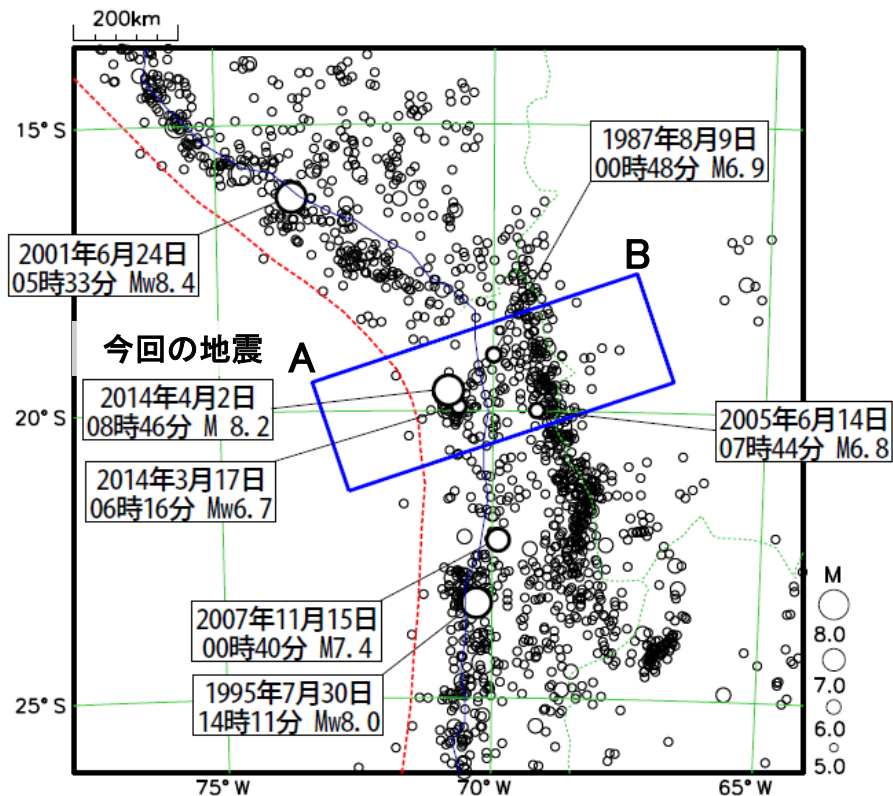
200km

15° S

20° S

25° S

75° W

70° W

65° W

1987年8月9日
00時48分 M6.9

2001年6月24日
05時33分 Mw8.4

B

今回の地震

A

2014年4月2日
08時46分 M 8.2

2005年6月14日
07時44分 M6.8

2014年3月17日
06時16分 Mw6.7

2007年11月15日
00時40分 M7.4

1995年7月30日
14時11分 Mw8.0

M
8.0
7.0
6.0
5.0